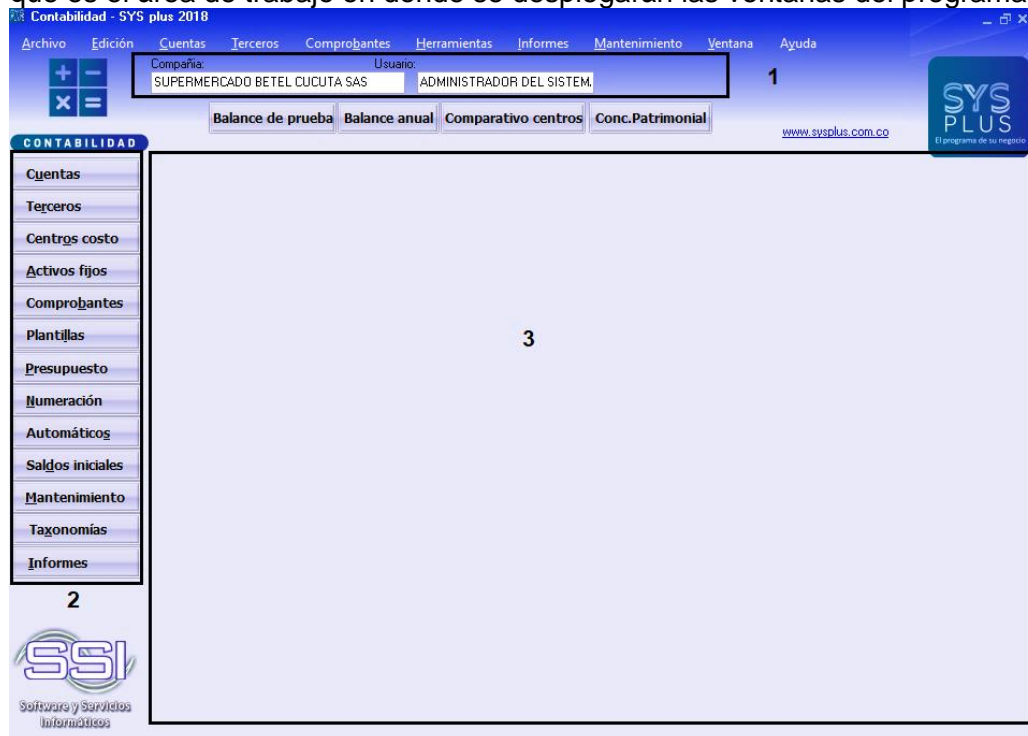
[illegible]
Contabilidad - SYS plus 2018

Archivo Edición Cuentas Terceros Comprobantes Herramientas Informes Mantenimiento Ventana Ayuda

Compañía: SUPERMERCADO BETEL CUCUTA SAS
Usuario: ADMINISTRADOR DEL SISTEM.

1

SYS PLUS
El programa de su negocio

Balance de prueba | Balance anual | Comparativo centros | Conc.Patrimonial

www.sysplus.com.co

CONTABILIDAD

Cuentas
Terceros
Centros costo
Activos fijos
Comprobantes
Plantillas
Presupuesto
Numeración
Automáticos
Saldos iniciales
Mantenimiento
Taxonomías
Informes

2

3

SSI
Software y Servicios Informáticos